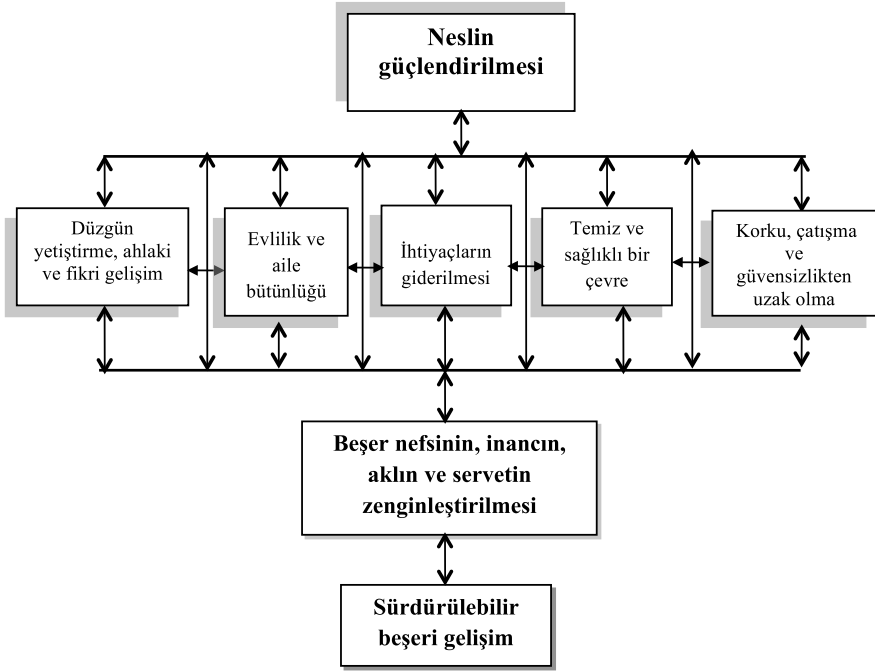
Neslin güçlendirilmesi

Düzgün yetiştirme, ahlaki ve fikri gelişim

Evlilik ve aile bütünlüğü

İhtiyaçların giderilmesi

Temiz ve sağlıklı bir çevre

Korku, çatışma ve güvensizlikten uzak olma

Beşer nefsinin, inancın, aklın ve servetin zenginleştirilmesi

Sürdürülebilir beşeri gelişim